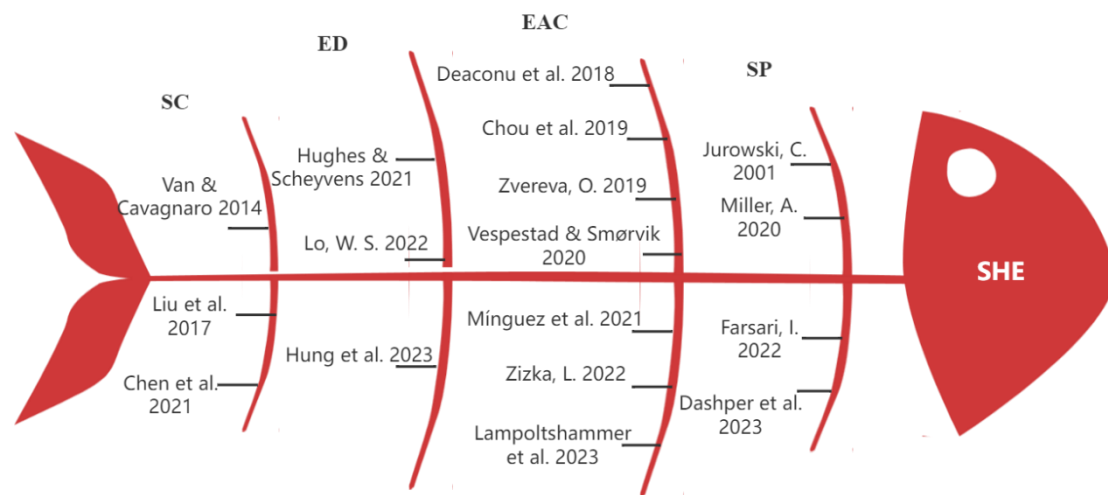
EAC

ED

SP

SC

Deaconu et al. 2018

Chou et al. 2019

Zvereva, O. 2019

Vespestad & Smørvik 2020

Mínguez et al. 2021

Zizka, L. 2022

Lampoltshammer et al. 2023

Hughes & Scheyvens 2021

Lo, W. S. 2022

Hung et al. 2023

Van & Cavagnaro 2014

Liu et al. 2017

Chen et al. 2021

Jurowski, C. 2001

Miller, A. 2020

Farsari, I. 2022

Dashper et al. 2023

SHE